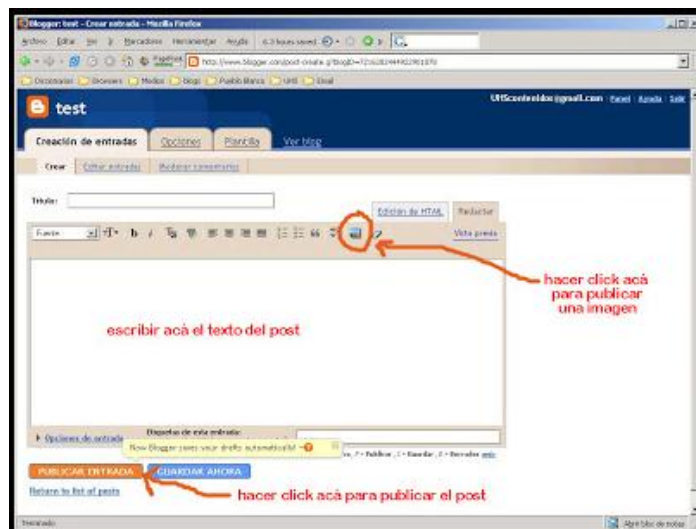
Blogger: test - Crear entrada - Mozilla Firefox

Archivo Editar Ver Ir Marcadores Herramientas Ayuda 6.3 hours saved

http://www.blogger.com/post-create.g?blogID=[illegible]

Diccionarios Browsers Medios Blogs Pueblo Blanco UHI Email

test

UHIcontenidos@gmail.com Panel Ayuda Salir

Creación de entradas Opciones Plantilla Ver blog

Crear Editar entradas Moderar comentarios

Título:

Edición de HTML Redactar

Fuente Vista previa

hacer click acá para publicar una imagen

escribir acá el texto del post

Opciones de entrada

Etiquetas de esta entrada:

Now Blogger saves your drafts automatically!

P = Publicar, C = Guardar, D = Borrador más

PUBLICAR ENTRADA GUARDAR AHORA

Return to list of posts

hacer click acá para publicar el post

Terminado

Abrir bloc de notas